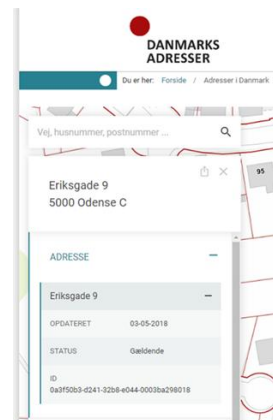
DANMARKS
ADRESSER

Du er her: Forside / Adresser i Danmark

Vej, husnummer, postnummer ...

95

Eriksgade 9
5000 Odense C

ADRESSE

Eriksgade 9

OPDATERET 03-05-2018

STATUS Gældende

ID
0a3f50b3-d241-32b8-e044-0003ba298018